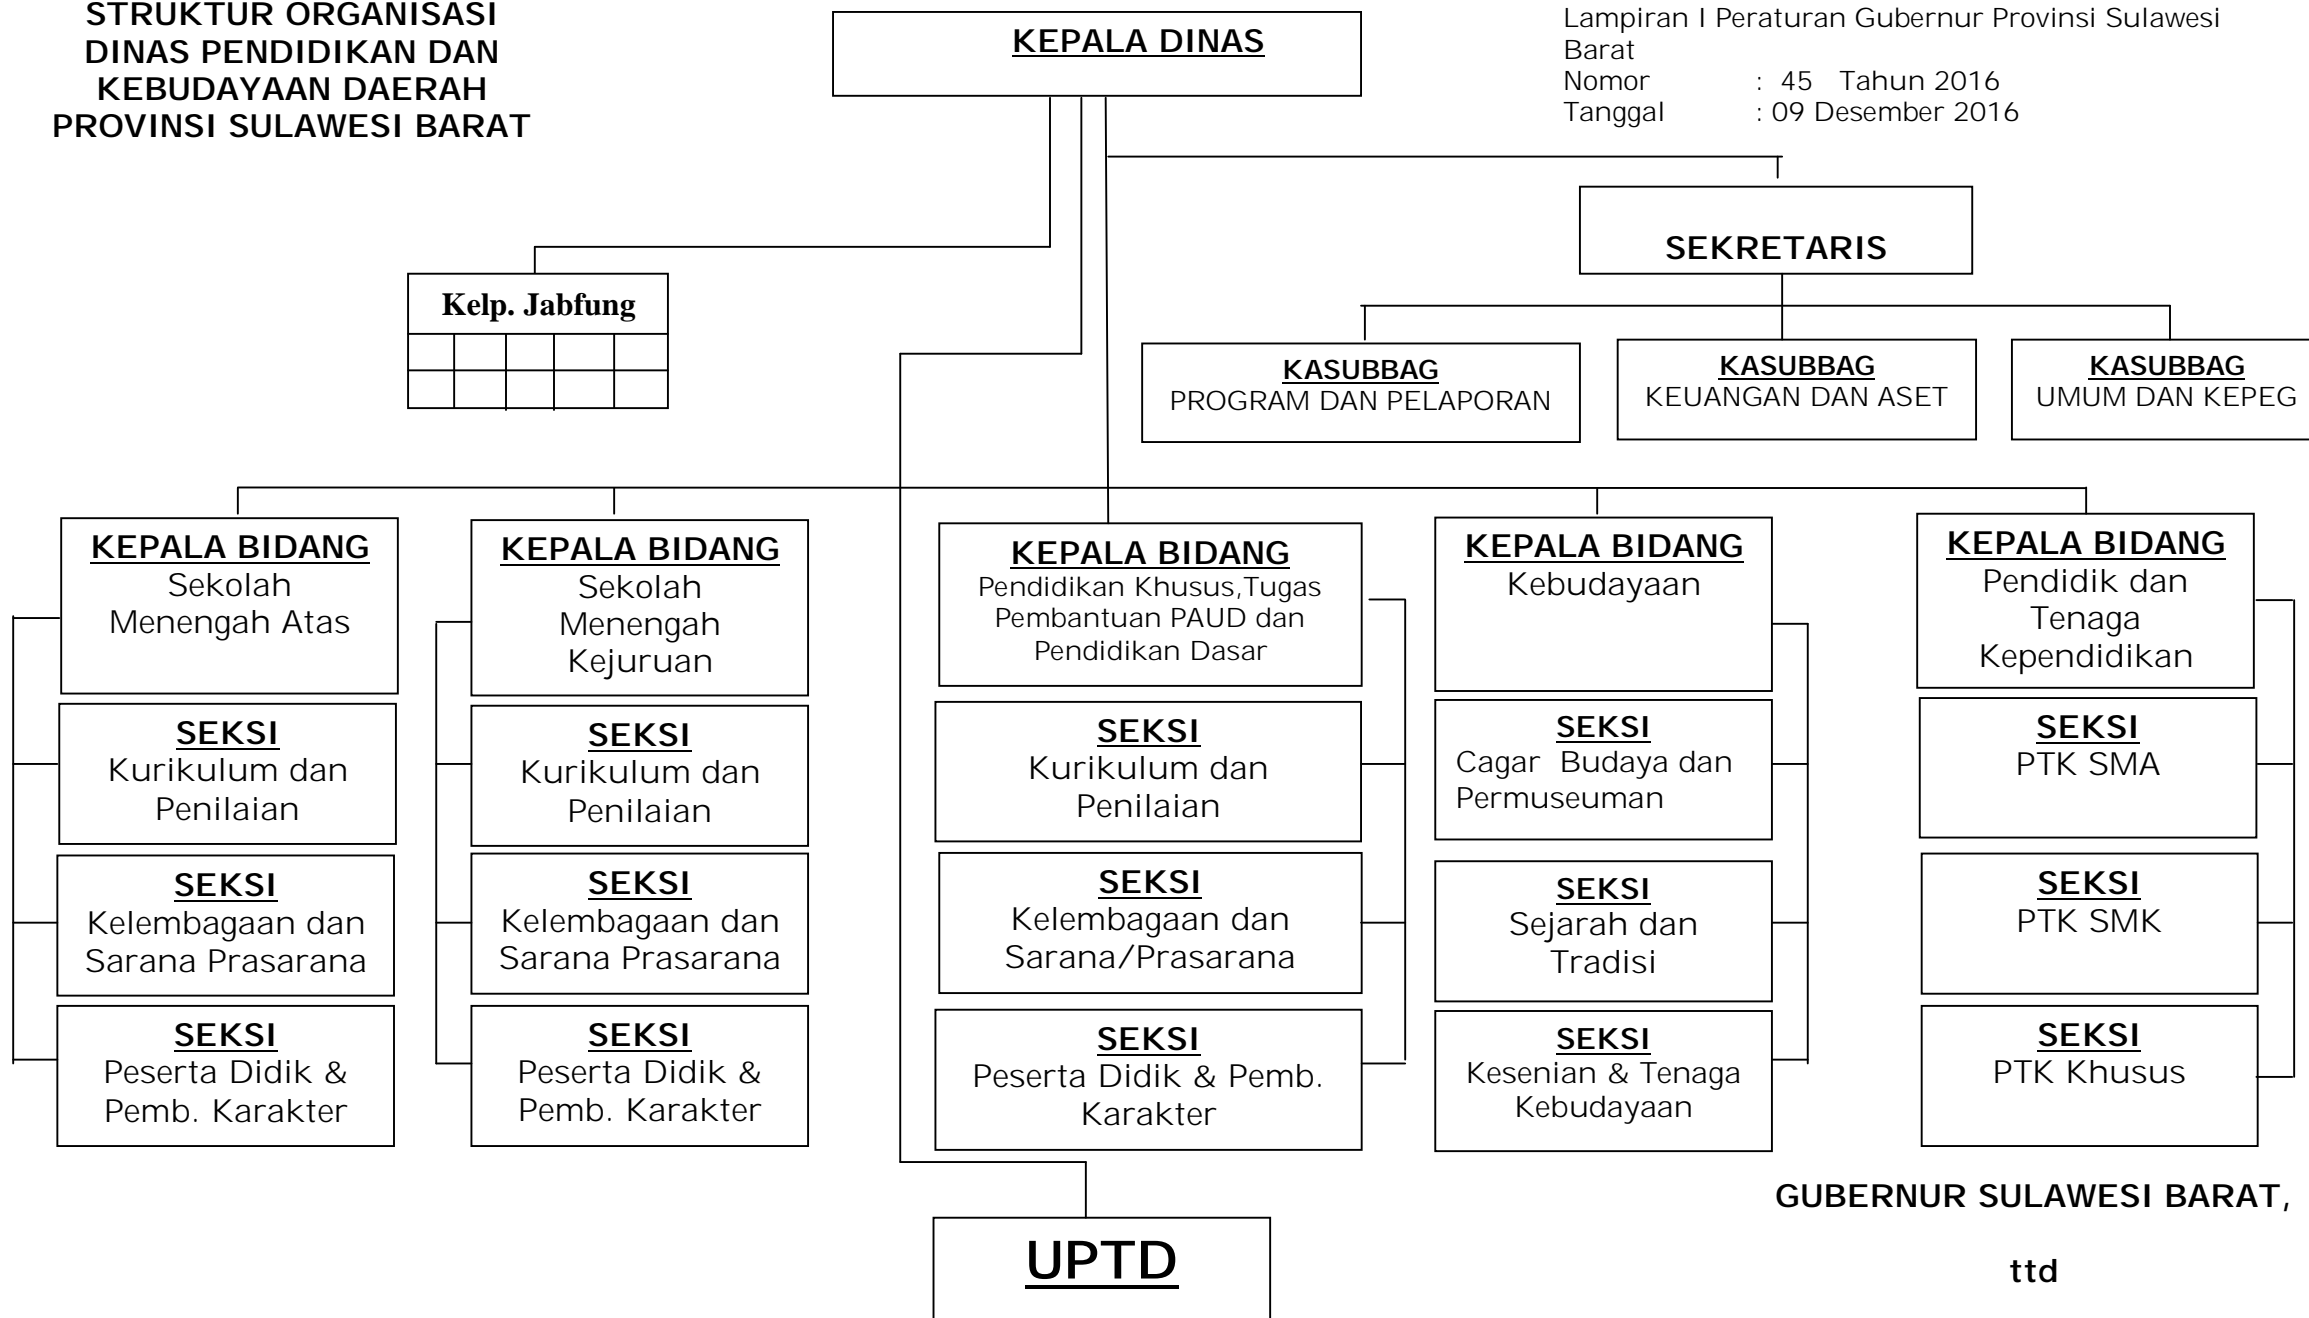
STRUKTUR ORGANISASI DINAS PENDIDIKAN DAN KEBUDAYAAN DAERAH PROVINSI SULAWESI BARAT

KEPALA DINAS

Lampiran I Peraturan Gubernur Provinsi Sulawesi Barat
Nomor : 45 Tahun 2016
Tanggal : 09 Desember 2016

SEKRETARIS

Kelp. Jabfung

KASUBBAG
PROGRAM DAN PELAPORAN

KASUBBAG
KEUANGAN DAN ASET

KASUBBAG
UMUM DAN KEPEG

KEPALA BIDANG
Sekolah Menengah Atas

SEKSI
Kurikulum dan Penilaian

SEKSI
Kelembagaan dan Sarana Prasarana

SEKSI
Peserta Didik & Pemb. Karakter

KEPALA BIDANG
Sekolah Menengah Kejuruan

SEKSI
Kurikulum dan Penilaian

SEKSI
Kelembagaan dan Sarana Prasarana

SEKSI
Peserta Didik & Pemb. Karakter

KEPALA BIDANG
Pendidikan Khusus,Tugas Pembantuan PAUD dan Pendidikan Dasar

SEKSI
Kurikulum dan Penilaian

SEKSI
Kelembagaan dan Sarana/Prasarana

SEKSI
Peserta Didik & Pemb. Karakter

KEPALA BIDANG
Kebudayaan

SEKSI
Cagar Budaya dan Permuseuman

SEKSI
Sejarah dan Tradisi

SEKSI
Kesenian & Tenaga Kebudayaan

KEPALA BIDANG
Pendidik dan Tenaga Kependidikan

SEKSI
PTK SMA

SEKSI
PTK SMK

SEKSI
PTK Khusus

UPTD

GUBERNUR SULAWESI BARAT,

ttd